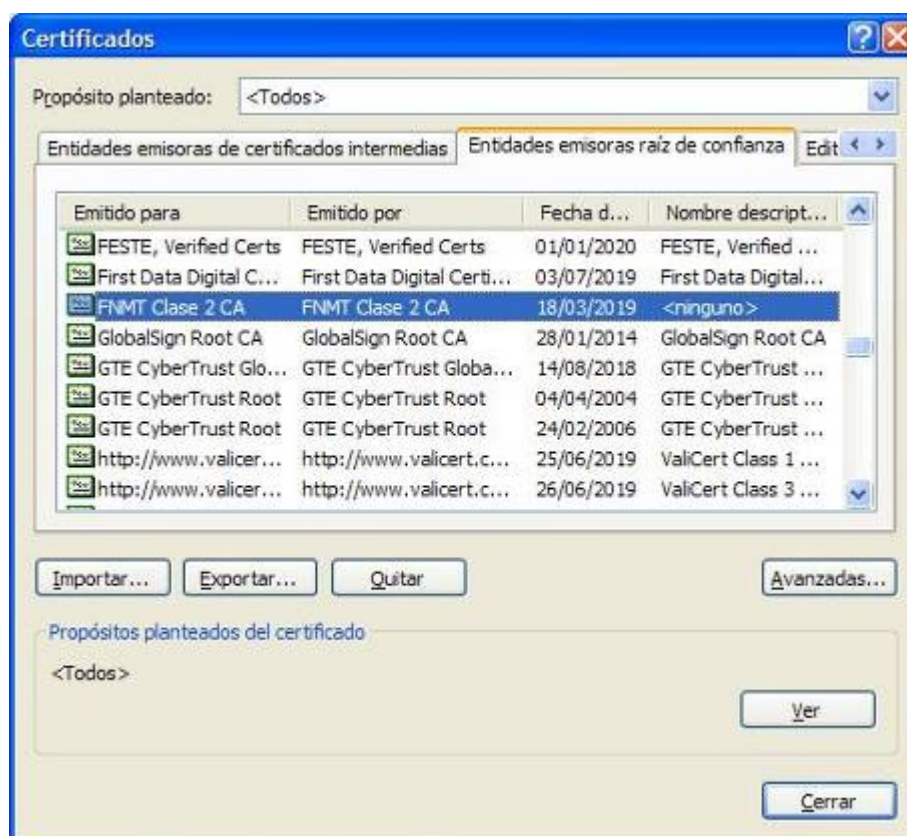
Certificados

Propósito planteado: <Todos>

Entidades emisoras de certificados intermedias | Entidades emisoras raíz de confianza | Edit

| Emitido para | Emitido por | Fecha d... | Nombre descript... |
|---|---|---|---|
| FESTE, Verified Certs | FESTE, Verified Certs | 01/01/2020 | FESTE, Verified ... |
| First Data Digital C... | First Data Digital Certi... | 03/07/2019 | First Data Digital... |
| FNMT Clase 2 CA | FNMT Clase 2 CA | 18/03/2019 | <ninguno> |
| GlobalSign Root CA | GlobalSign Root CA | 28/01/2014 | GlobalSign Root CA |
| GTE CyberTrust Glo... | GTE CyberTrust Globa... | 14/08/2018 | GTE CyberTrust ... |
| GTE CyberTrust Root | GTE CyberTrust Root | 04/04/2004 | GTE CyberTrust ... |
| GTE CyberTrust Root | GTE CyberTrust Root | 24/02/2006 | GTE CyberTrust ... |
| http://www.valicer... | http://www.valicert.c... | 25/06/2019 | ValiCert Class 1 ... |
| http://www.valicer... | http://www.valicert.c... | 26/06/2019 | ValiCert Class 3 ... |

Importar... Exportar... Quitar Avanzadas...

Propósitos planteados del certificado

<Todos>

Ver

Cerrar